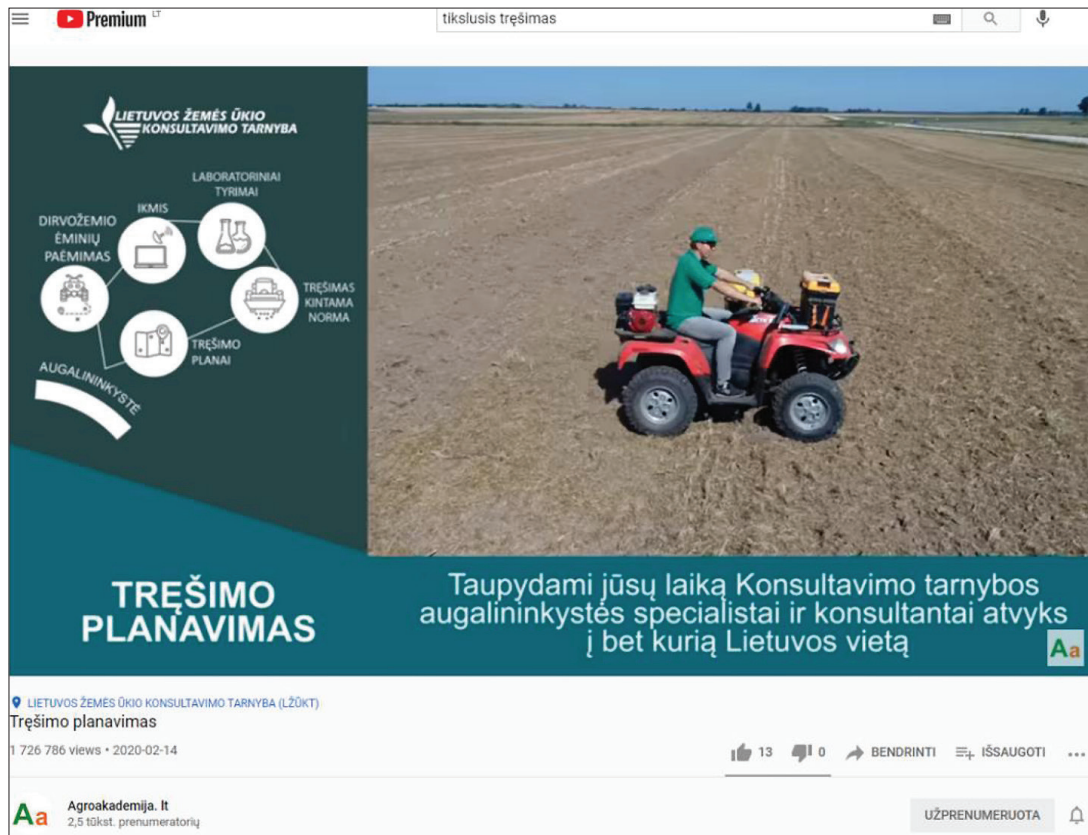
Premium LT

tikslusis trešimas

LIETUVOS ŽEMĖS ŪKIO KONSULTAVIMO TARNYBA

LABORATORINIAI TYRIMAI

IKMIS

DIRVOŽEMIO ĖMINIŲ PAĖMIMAS

TREŠIMAS KINTAMA NORMA

TREŠIMO PLANAI

AUGALININKYSTĖ

TREŠIMO PLANAVIMAS

Taupydami jūsų laiką Konsultavimo tarnybos augalininkystės specialistai ir konsultantai atvyks į bet kurią Lietuvos vietą

Aa

LIETUVOS ŽEMĖS ŪKIO KONSULTAVIMO TARNYBA (LŽŪKT)

Trešimo planavimas

1 726 786 views • 2020-02-14

13 0 BENDRINTI IŠSAUGOTI ...

Aa Agroakademija. lt
2,5 tūkst. prenumeratorių

UŽPRENUMERUOTA